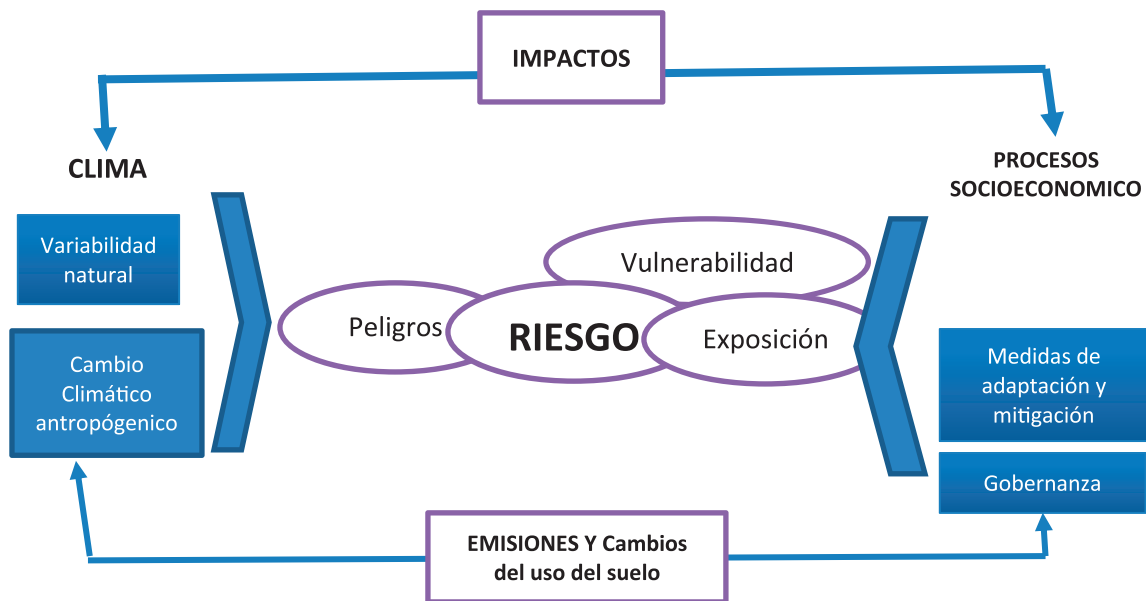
IMPACTOS

CLIMA

PROCESOS SOCIOECONOMICO

Variabilidad natural

Cambio Climático antropógenico

Vulnerabilidad

Peligros

RIESGO

Exposición

Medidas de adaptación y mitigación

Gobernanza

EMISIONES Y Cambios del uso del suelo